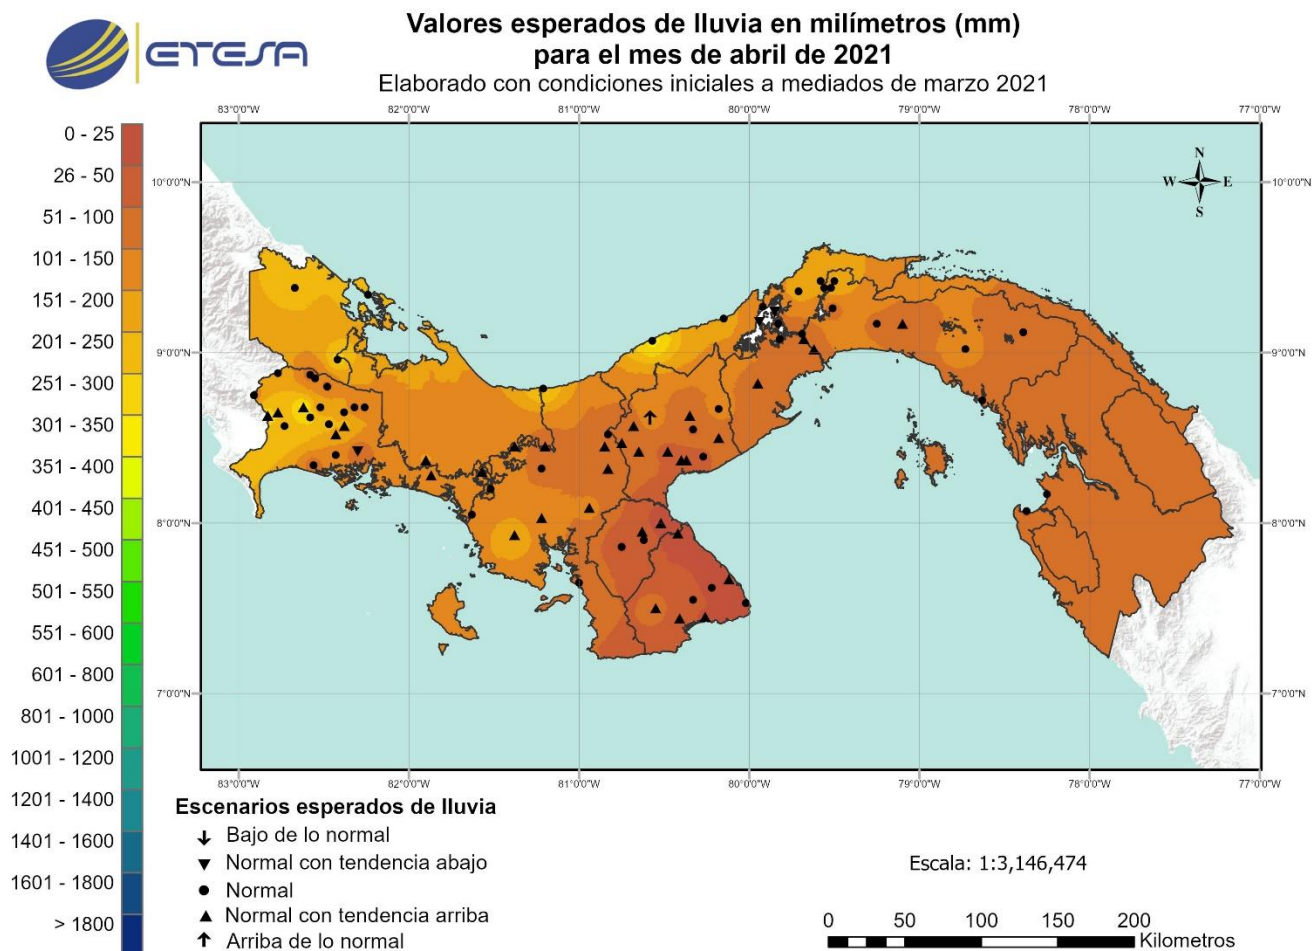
ETESA

Valores esperados de lluvia en milímetros (mm) para el mes de abril de 2021
Elaborado con condiciones iniciales a mediados de marzo 2021

83°0'0"W 82°0'0"W 81°0'0"W 80°0'0"W 79°0'0"W 78°0'0"W 77°0'0"W

10°0'0"N 9°0'0"N 8°0'0"N 7°0'0"N

N
W E
S

0 - 25
26 - 50
51 - 100
101 - 150
151 - 200
201 - 250
251 - 300
301 - 350
351 - 400
401 - 450
451 - 500
501 - 550
551 - 600
601 - 800
801 - 1000
1001 - 1200
1201 - 1400
1401 - 1600
1601 - 1800
> 1800

Escenarios esperados de lluvia
Bajo de lo normal
Normal con tendencia abajo
Normal
Normal con tendencia arriba
Arriba de lo normal

Escala: 1:3,146,474

0 50 100 150 200
Kilometros